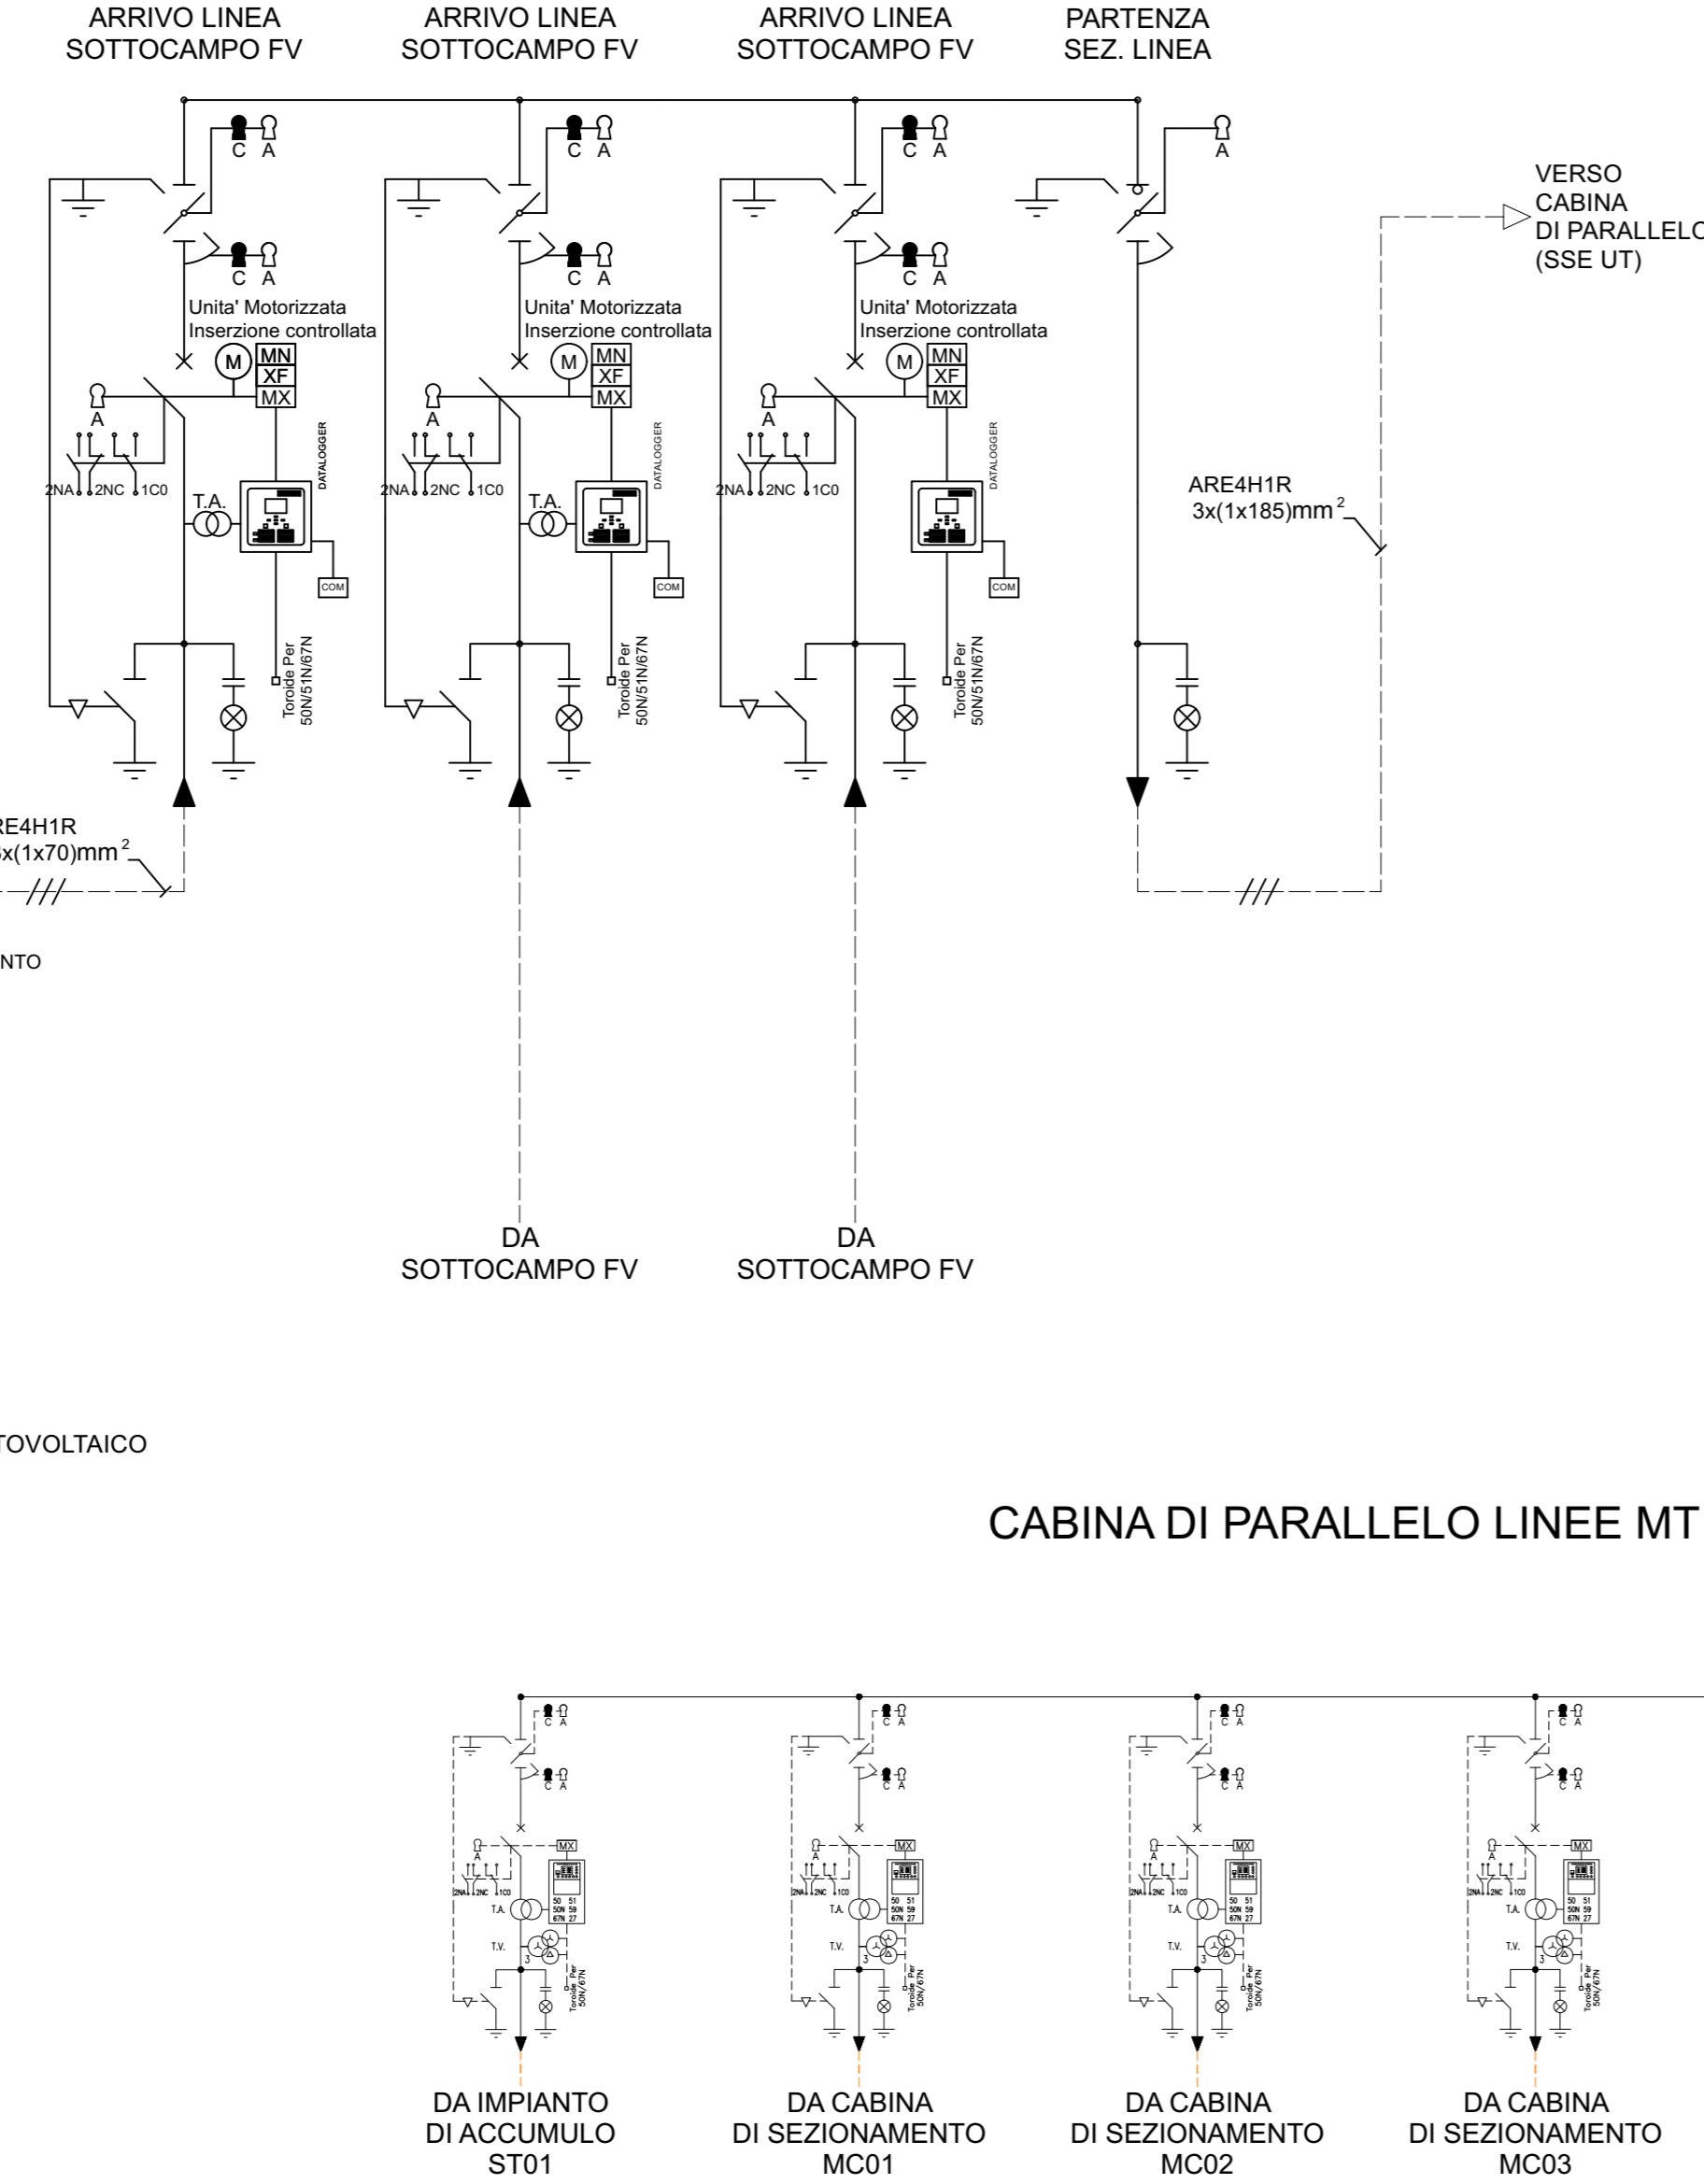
ARRIVO LINEA SOTTOCAMPO FV

ARRIVO LINEA SOTTOCAMPO FV

ARRIVO LINEA SOTTOCAMPO FV

PARTENZA SEZ. LINEA

C A
C A
Unita' Motorizzata
Inserzione controllata
M
MN
XF
MX
A
2NA 2NC 1C0
T.A.
DATALOGGER
COM
Toroide Per 50N/51N/67N

C A
C A
Unita' Motorizzata
Inserzione controllata
M
MN
XF
MX
A
2NA 2NC 1C0
T.A.
DATALOGGER
COM
Toroide Per 50N/51N/67N

C A
C A
Unita' Motorizzata
Inserzione controllata
M
MN
XF
MX
A
2NA 2NC 1C0
T.A.
DATALOGGER
COM
Toroide Per 50N/51N/67N

A

VERSO
CABINA
DI PARALLELO
(SSE UT)

ARE4H1R
3x(1x185)mm$^2$

RE4H1R
x(1x70)mm$^2$

NTO

DA
SOTTOCAMPO FV

DA
SOTTOCAMPO FV

TOVOLTAICO

CABINA DI PARALLELO LINEE MT

C A
C A
MX
A
2NA 2NC 1C0
T.A.
50 51
50N 59
67N 27
T.V.
3
Toroide Per 50N/67N

DA IMPIANTO
DI ACCUMULO
ST01

DA CABINA
DI SEZIONAMENTO
MC01

DA CABINA
DI SEZIONAMENTO
MC02

DA CABINA
DI SEZIONAMENTO
MC03